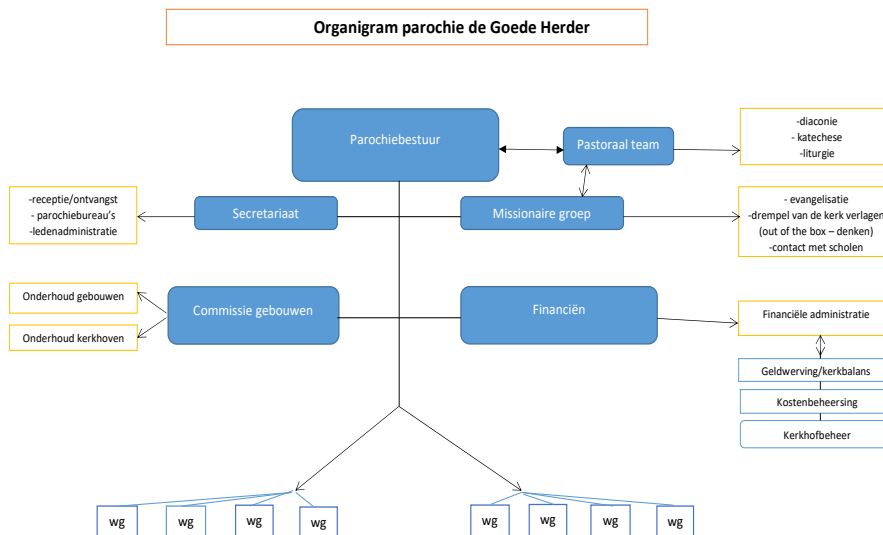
Organigram parochie de Goede Herder

Parochiebestuur

Pastoraal team

-diaconie
- katechese
-liturgie

-receptie/ontvangst
- parochiebureau's
-ledenadministratie

Secretariaat

Missionaire groep

- evangelisatie
-drempel van de kerk verlagen
(out of the box – denken)
-contact met scholen

Onderhoud gebouwen

Onderhoud kerkhoven

Commissie gebouwen

Financiën

Financiële administratie

Geldwerving/kerkbalans

Kostenbeheersing

Kerkhofbeheer

wg

wg

wg

wg

wg

wg

wg

wg